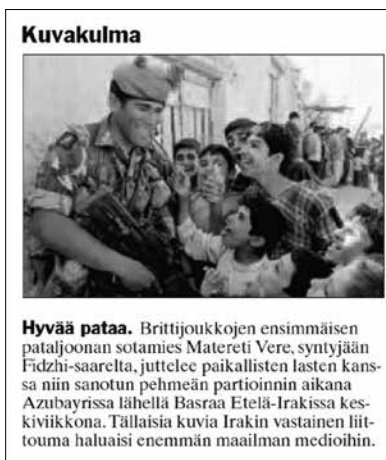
Kuvakulma

Hyvää pataa. Brittijoukkojen ensimmäisen pataljoonan sotamies Matereti Vere, syntyjään Fidzhi-saarelta, juttelee paikallisten lasten kanssa niin sanotun pehmeän partioinnin aikana Azubayrissa lähellä Basraa Etelä-Irakissa keskiviikkona. Tällaisia kuvia Irakin vastainen liittouma haluaisi enemmän maailman medioihin.